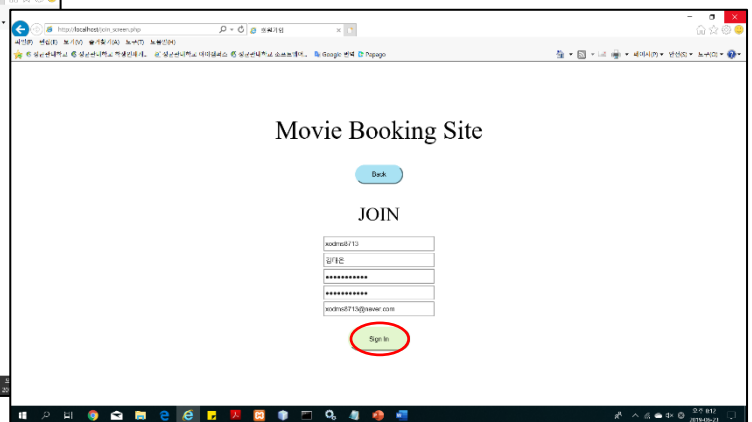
http://localhost/join_screen.php
회원가입
파일(F) 편집(E) 보기(V) 즐겨찾기(A) 도구(T) 도움말(H)
Google 번역 Papago
페이지(P) 안전(S) 도구(O)

Movie Booking Site

Back

JOIN

xodms8713
김태은
••••••••••••
••••••••••••
xodms8713@naver.com

Sign In

오후 8:12
2019-05-23